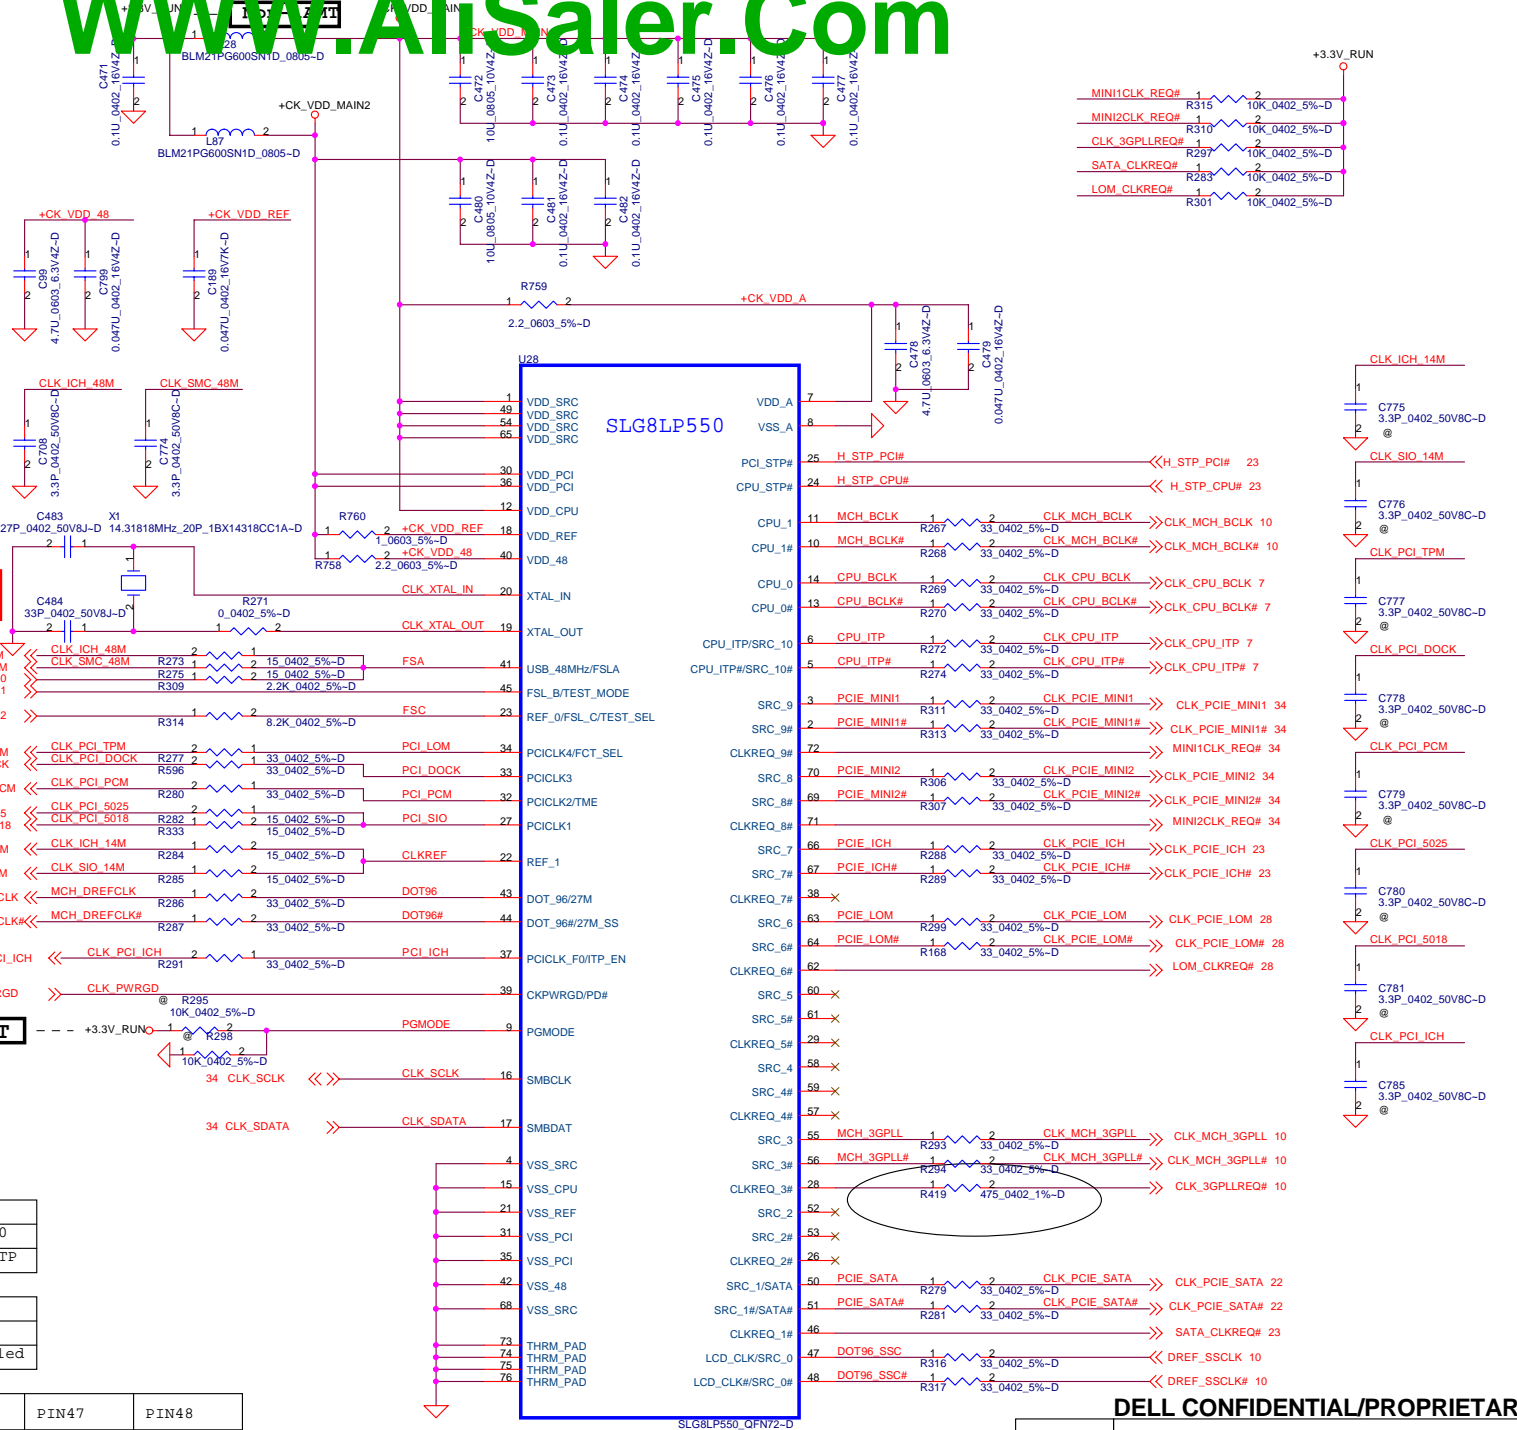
www.AliSaler.Com

+3.3V_RUN

MINI1CLK_REQ# R315 10K_0402_5%~D
MINI2CLK_REQ# R310 10K_0402_5%~D
CLK_3GPLLREQ# R297 10K_0402_5%~D
SATA_CLKREQ# R283 10K_0402_5%~D
LOM_CLKREQ# R301 10K_0402_5%~D

C471 0.1U_0402_16V4Z
L28 BLM21PG600SN1D_0805~D
+CK_VDD_MAIN2
L87 BLM21PG600SN1D_0805~D
C472 10U_0805_10V4Z
C473 0.1U_0402_16V4Z~D
C474 0.1U_0402_16V4Z~D
C475 0.1U_0402_16V4Z~D
C476 0.1U_0402_16V4Z~D
C477 0.1U_0402_16V4Z
C480 10U_0805_10V4Z~D
C481 0.1U_0402_16V4Z~D
C482 0.1U_0402_16V4Z~D

+CK_VDD_48
C99 4.7U_0603_6.3V4Z~D
C799 0.047U_0402_16V4Z~D
+CK_VDD_REF
C189 0.047U_0402_16V7K~D
R759 2.2_0603_5%~D
+CK_VDD_A
C478 4.7U_0603_6.3V4Z~D
C479 0.047U_0402_16V4Z~D

CLK_ICH_48M C708 3.3P_0402_50V8C~D
CLK_SMC_48M C774 3.3P_0402_50V8C~D
C483 27P_0402_50V8J~D
X1 14.31818MHz_20P_1BX14318CC1A~D
R760 1_0603_5%~D
R758 2.2_0603_5%~D
C484 33P_0402_50V8J~D
R271 0_0402_5%~D

U28
SLG8LP550

| Pin | Left | Right | Pin |
|---|---|---|---|
| 1 | VDD_SRC | VDD_A | 7 |
| 49 | VDD_SRC | VSS_A | 8 |
| 54 | VDD_SRC | PCI_STP# | 25 |
| 65 | VDD_SRC | CPU_STP# | 24 |
| 30 | VDD_PCI | CPU_1 | 11 |
| 36 | VDD_PCI | CPU_1# | 10 |
| 12 | VDD_CPU | CPU_0 | 14 |
| 18 | VDD_REF | CPU_0# | 13 |
| 40 | VDD_48 | CPU_ITP/SRC_10 | 6 |
| 20 | XTAL_IN | CPU_ITP#/SRC_10# | 5 |
| 19 | XTAL_OUT | SRC_9 | 3 |
| 41 | USB_48MHz/FSLA | SRC_9# | 2 |
| 45 | FSL_B/TEST_MODE | CLKREQ_9# | 72 |
| 23 | REF_0/FSL_C/TEST_SEL | SRC_8 | 70 |
| 34 | PCICLK4/FCT_SEL | SRC_8# | 69 |
| 33 | PCICLK3 | CLKREQ_8# | 71 |
| 32 | PCICLK2/TME | SRC_7 | 66 |
| 27 | PCICLK1 | SRC_7# | 67 |
| 22 | REF_1 | CLKREQ_7# | 38 |
| 43 | DOT_96/27M | SRC_6 | 63 |
| 44 | DOT_96#/27M_SS | SRC_6# | 64 |
| 37 | PCICLK_F0/ITP_EN | CLKREQ_6# | 62 |
| 39 | CKPWRGD/PD# | SRC_5 | 60 |
| 9 | PGMODE | SRC_5# | 61 |
| 16 | SMBCLK | CLKREQ_5# | 29 |
| 17 | SMBDAT | SRC_4 | 58 |
| 4 | VSS_SRC | SRC_4# | 59 |
| 15 | VSS_CPU | CLKREQ_4# | 57 |
| 21 | VSS_REF | SRC_3 | 55 |
| 31 | VSS_PCI | SRC_3# | 56 |
| 35 | VSS_PCI | CLKREQ_3# | 28 |
| 42 | VSS_48 | SRC_2 | 52 |
| 68 | VSS_SRC | SRC_2# | 53 |
| 73 | THRM_PAD | CLKREQ_2# | 26 |
| 74 | THRM_PAD | SRC_1/SATA | 50 |
| 75 | THRM_PAD | SRC_1#/SATA# | 51 |
| 76 | THRM_PAD | CLKREQ_1# | 46 |
| | | LCD_CLK/SRC_0 | 47 |
| | | LCD_CLK#/SRC_0# | 48 |

SLG8LP550_QFN72~D

CLK_XTAL_IN CLK_XTAL_OUT
CLK_ICH_48M CLK_SMC_48M R273 R275 15_0402_5%~D FSA
R309 2.2K_0402_5%~D
R314 8.2K_0402_5%~D FSC
CLK_PCI_TPM CLK_PCI_DOCK R277 R596 33_0402_5%~D PCI_LOM PCI_DOCK
CLK_PCI_PCM R280 33_0402_5%~D PCI_PCM
CLK_PCI_5025 CLK_PCI_5018 R282 R333 15_0402_5%~D PCI_SIO
CLK_ICH_14M R284 15_0402_5%~D CLKREF
CLK_SIO_14M R285 15_0402_5%~D
MCH_DREFCLK R286 33_0402_5%~D DOT96
MCH_DREFCLK# R287 33_0402_5%~D DOT96#
CLK_PCI_ICH R291 33_0402_5%~D PCI_ICH
CLK_PWRGD
@ R295 10K_0402_5%~D
+3.3V_RUN @ R298 10K_0402_5%~D PGMODE
34 CLK_SCLK CLK_SCLK
34 CLK_SDATA CLK_SDATA

H_STP_PCI# H_STP_PCI# 23
H_STP_CPU# H_STP_CPU# 23
MCH_BCLK R267 33_0402_5%~D CLK_MCH_BCLK CLK_MCH_BCLK 10
MCH_BCLK# R268 33_0402_5%~D CLK_MCH_BCLK# CLK_MCH_BCLK# 10
CPU_BCLK R269 33_0402_5%~D CLK_CPU_BCLK CLK_CPU_BCLK 7
CPU_BCLK# R270 33_0402_5%~D CLK_CPU_BCLK# CLK_CPU_BCLK# 7
CPU_ITP R272 33_0402_5%~D CLK_CPU_ITP CLK_CPU_ITP 7
CPU_ITP# R274 33_0402_5%~D CLK_CPU_ITP# CLK_CPU_ITP# 7
PCIE_MINI1 R311 33_0402_5%~D CLK_PCIE_MINI1 CLK_PCIE_MINI1 34
PCIE_MINI1# R313 33_0402_5%~D CLK_PCIE_MINI1# CLK_PCIE_MINI1# 34
MINI1CLK_REQ# 34
PCIE_MINI2 R306 33_0402_5%~D CLK_PCIE_MINI2 CLK_PCIE_MINI2 34
PCIE_MINI2# R307 33_0402_5%~D CLK_PCIE_MINI2# CLK_PCIE_MINI2# 34
MINI2CLK_REQ# 34
PCIE_ICH R288 33_0402_5%~D CLK_PCIE_ICH CLK_PCIE_ICH 23
PCIE_ICH# R289 33_0402_5%~D CLK_PCIE_ICH# CLK_PCIE_ICH# 23
PCIE_LOM R299 33_0402_5%~D CLK_PCIE_LOM CLK_PCIE_LOM 28
PCIE_LOM# R168 33_0402_5%~D CLK_PCIE_LOM# CLK_PCIE_LOM# 28
LOM_CLKREQ# 28
MCH_3GPLL R293 33_0402_5%~D CLK_MCH_3GPLL CLK_MCH_3GPLL 10
MCH_3GPLL# R294 33_0402_5%~D CLK_MCH_3GPLL# CLK_MCH_3GPLL# 10
R419 475_0402_1%~D CLK_3GPLLREQ# 10
PCIE_SATA R279 33_0402_5%~D CLK_PCIE_SATA CLK_PCIE_SATA 22
PCIE_SATA# R281 33_0402_5%~D CLK_PCIE_SATA# CLK_PCIE_SATA# 22
SATA_CLKREQ# 23
DOT96_SSC R316 33_0402_5%~D DREF_SSCLK 10
DOT96_SSC# R317 33_0402_5%~D DREF_SSCLK# 10

CLK_ICH_14M C775 3.3P_0402_50V8C~D @
CLK_SIO_14M C776 3.3P_0402_50V8C~D @
CLK_PCI_TPM C777 3.3P_0402_50V8C~D @
CLK_PCI_DOCK C778 3.3P_0402_50V8C~D @
CLK_PCI_PCM C779 3.3P_0402_50V8C~D @
CLK_PCI_5025 C780 3.3P_0402_50V8C~D @
CLK_PCI_5018 C781 3.3P_0402_50V8C~D @
CLK_PCI_ICH C785 3.3P_0402_50V8C~D @

PIN47 PIN48

DELL CONFIDENTIAL/PROPRIETAR